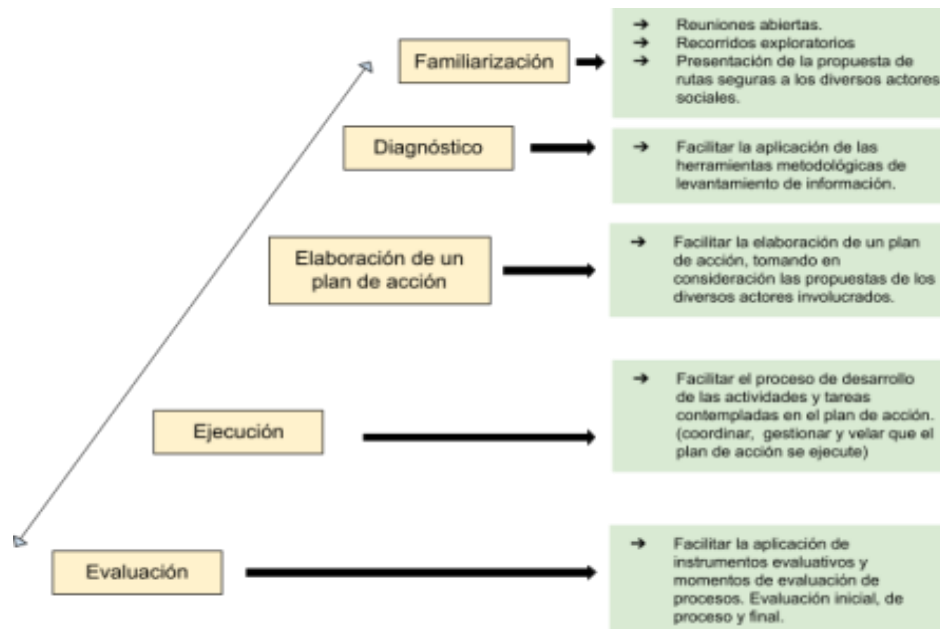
Familiarización

→ Reuniones abiertas.
→ Recorridos exploratorios
→ Presentación de la propuesta de rutas seguras a los diversos actores sociales.

Diagnóstico

→ Facilitar la aplicación de las herramientas metodológicas de levantamiento de información.

Elaboración de un plan de acción

→ Facilitar la elaboración de un plan de acción, tomando en consideración las propuestas de los diversos actores involucrados.

Ejecución

→ Facilitar el proceso de desarrollo de las actividades y tareas contempladas en el plan de acción. (coordinar, gestionar y velar que el plan de acción se ejecute)

Evaluación

→ Facilitar la aplicación de instrumentos evaluativos y momentos de evaluación de procesos. Evaluación inicial, de proceso y final.